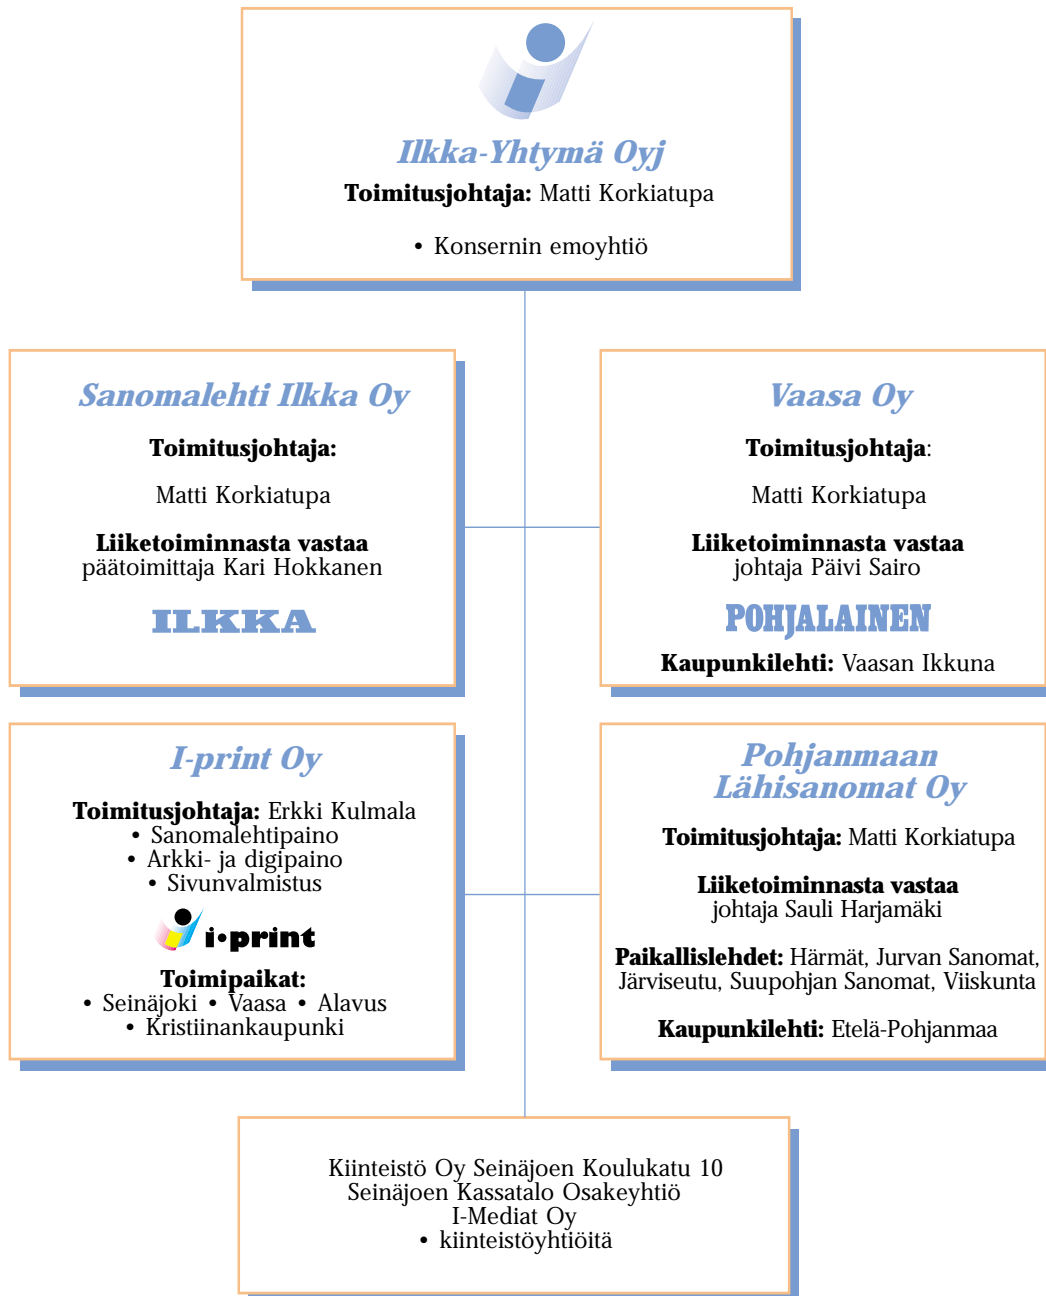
Ilkka-Yhtymä Oyj
**Toimitusjohtaja:** Matti Korkiatupa

• Konsernin emoyhtiö

Sanomalehti Ilkka Oy

**Toimitusjohtaja:**

Matti Korkiatupa

**Liiketoiminnasta vastaa**
päätoimittaja Kari Hokkanen

ILKKA

Vaasa Oy

**Toimitusjohtaja**:

Matti Korkiatupa

**Liiketoiminnasta vastaa**
johtaja Päivi Sairo

POHJALAINEN

**Kaupunkilehti:** Vaasan Ikkuna

I-print Oy

**Toimitusjohtaja:** Erkki Kulmala
• Sanomalehtipaino
• Arkki- ja digipaino
• Sivunvalmistus

i•print

**Toimipaikat:**
• Seinäjoki • Vaasa • Alavus
• Kristiinankaupunki

Pohjanmaan Lähisanomat Oy

**Toimitusjohtaja:** Matti Korkiatupa

**Liiketoiminnasta vastaa**
johtaja Sauli Harjamäki

**Paikallislehdet:** Härmät, Jurvan Sanomat, Järviseutu, Suupohjan Sanomat, Viiskunta

**Kaupunkilehti:** Etelä-Pohjanmaa

Kiinteistö Oy Seinäjoen Koulukatu 10
Seinäjoen Kassatalo Osakeyhtiö
I-Mediat Oy
• kiinteistöyhtiöitä